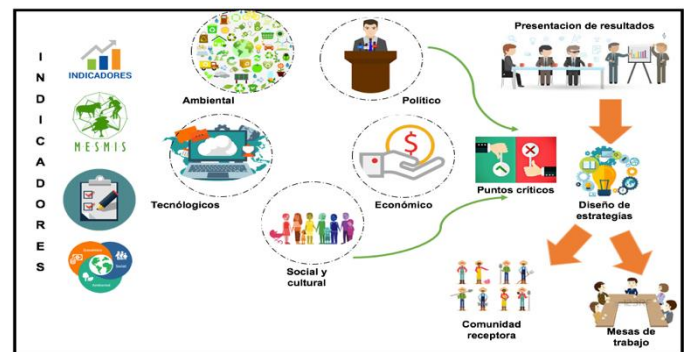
I
N
D
I
C
A
D
O
R
E
S

INDICADORES

MESMIS

Económico
Social
Ambiental

Ambiental

Político

Presentacion de resultados

Tecnólogicos

Económico

Puntos críticos

Diseño de estrategias

Social y cultural

Comunidad receptora

Mesas de trabajo